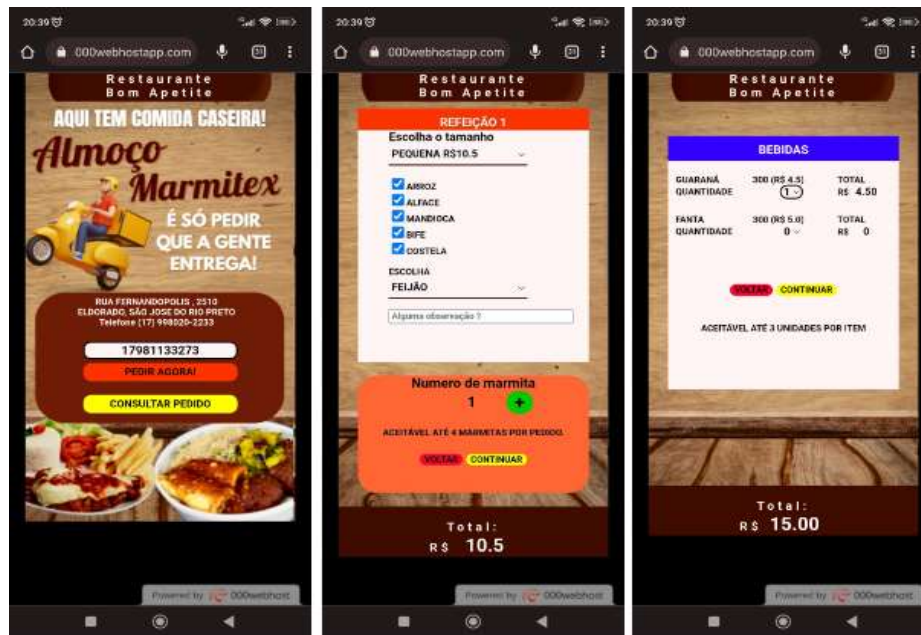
20:39

000webhostapp.com

Restaurante
Bom Apetite

AQUI TEM COMIDA CASEIRA!

Almoço
Marmitex

É SÓ PEDIR
QUE A GENTE
ENTREGA!

RUA FERNANDOPOLIS , 2510
ELDORADO, SÃO JOSE DO RIO PRETO
Telefone (17) 998020-2233

17981133273

PEDIR AGORA!

CONSULTAR PEDIDO

Powered by 000webhost

20:39

000webhostapp.com

Restaurante
Bom Apetite

REFEIÇÃO 1

Escolha o tamanho

PEQUENA R$10.5

ARROZ
ALFACE
MANDIOCA
BIFE
COSTELA

ESCOLHA

FEIJÃO

Alguma observação ?

Numero de marmita

1 +

ACEITÁVEL ATÉ 4 MARMITAS POR PEDIDO.

VOLTAR CONTINUAR

Total:
R$ 10.5

Powered by 000webhost

20:39

000webhostapp.com

Restaurante
Bom Apetite

BEBIDAS

| GUARANÁ QUANTIDADE | 300 (R$ 4.5) 1 | TOTAL R$ 4.50 |
|---|---|---|
| FANTA QUANTIDADE | 300 (R$ 5.0) 0 | TOTAL R$ 0 |

VOLTAR CONTINUAR

ACEITÁVEL ATÉ 3 UNIDADES POR ITEM

Total:
R$ 15.00

Powered by 000webhost